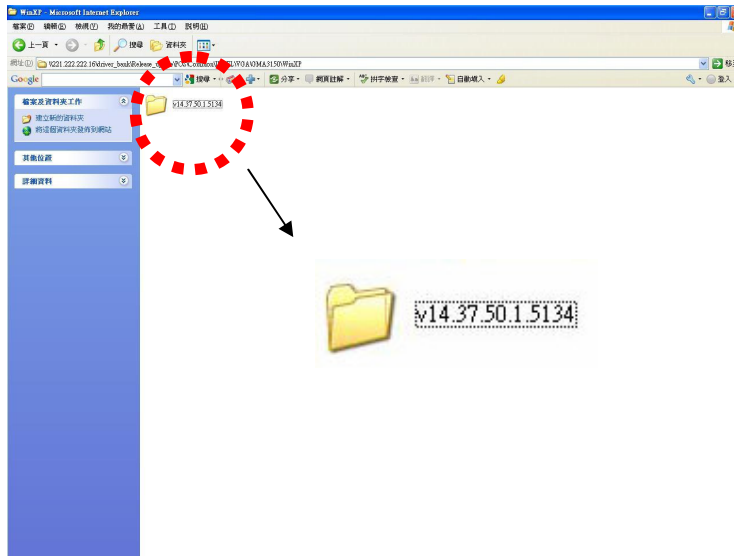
WinXP - Microsoft Internet Explorer

檔案(F) 編輯(E) 檢視(V) 我的最愛(A) 工具(T) 說明(H)

上一頁 搜尋 資料夾

網址(D) \\221.222.222.16\drivers_bank\Release_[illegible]\PC\Controller\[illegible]\LWOA\3MA3150\WinXP

Google 搜尋 分享 網頁註解 拼字檢查 翻譯 自動填入

檔案及資料夾工作
建立新的資料夾
將這個資料夾發佈到網站

其他位置

詳細資料

v14.37.50.1.5134

v14.37.50.1.5134